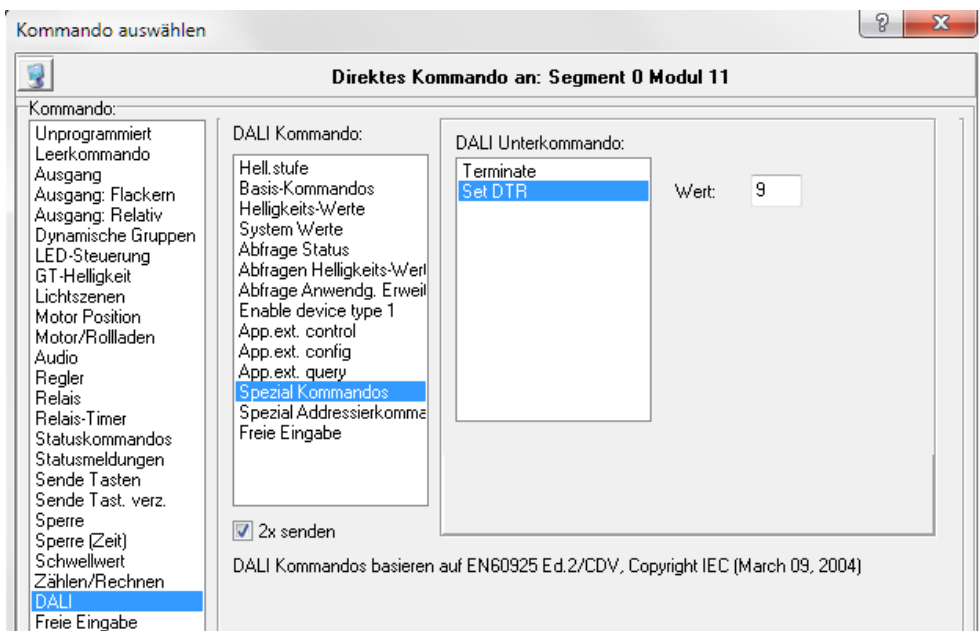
Kommando auswählen

?

X

Direktes Kommando an: Segment 0 Modul 11

Kommando:

Unprogrammiert
Leerkommando
Ausgang
Ausgang: Flackern
Ausgang: Relativ
Dynamische Gruppen
LED-Steuerung
GT-Helligkeit
Lichtszenen
Motor Position
Motor/Rollladen
Audio
Regler
Relais
Relais-Timer
Statuskommandos
Statusmeldungen
Sende Tasten
Sende Tast. verz.
Sperre
Sperre (Zeit)
Schwellwert
Zählen/Rechnen
DALI
Freie Eingabe

DALI Kommando:

Hell.stufe
Basis-Kommandos
Helligkeits-Werte
System Werte
Abfrage Status
Abfragen Helligkeits-Wert
Abfrage Anwendg. Erweit
Enable device type 1
App.ext. control
App.ext. config
App.ext. query
Spezial Kommandos
Spezial Addressierkomma
Freie Eingabe

DALI Unterkommando:

Terminate
Set DTR

Wert: 9

2x senden

DALI Kommandos basieren auf EN60925 Ed.2/CDV, Copyright IEC (March 09, 2004)